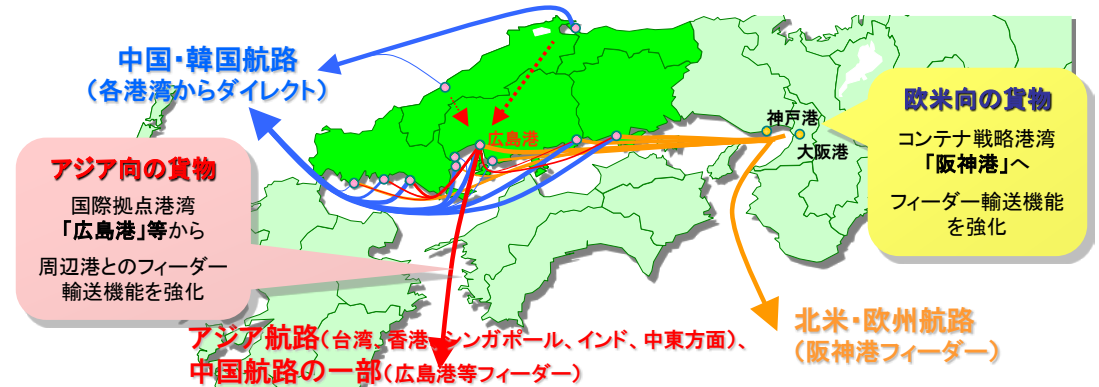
中国・韓国航路
（各港湾からダイレクト）

広島港

神戸港
大阪港

欧米向の貨物
コンテナ戦略港湾
「阪神港」へ
フィーダー輸送機能を強化

アジア向の貨物
国際拠点港湾
「広島港」等から
周辺港とのフィーダー輸送機能を強化

アジア航路（台湾、香港、シンガポール、インド、中東方面）、
中国航路の一部（広島港等フィーダー）

北米・欧州航路
（阪神港フィーダー）